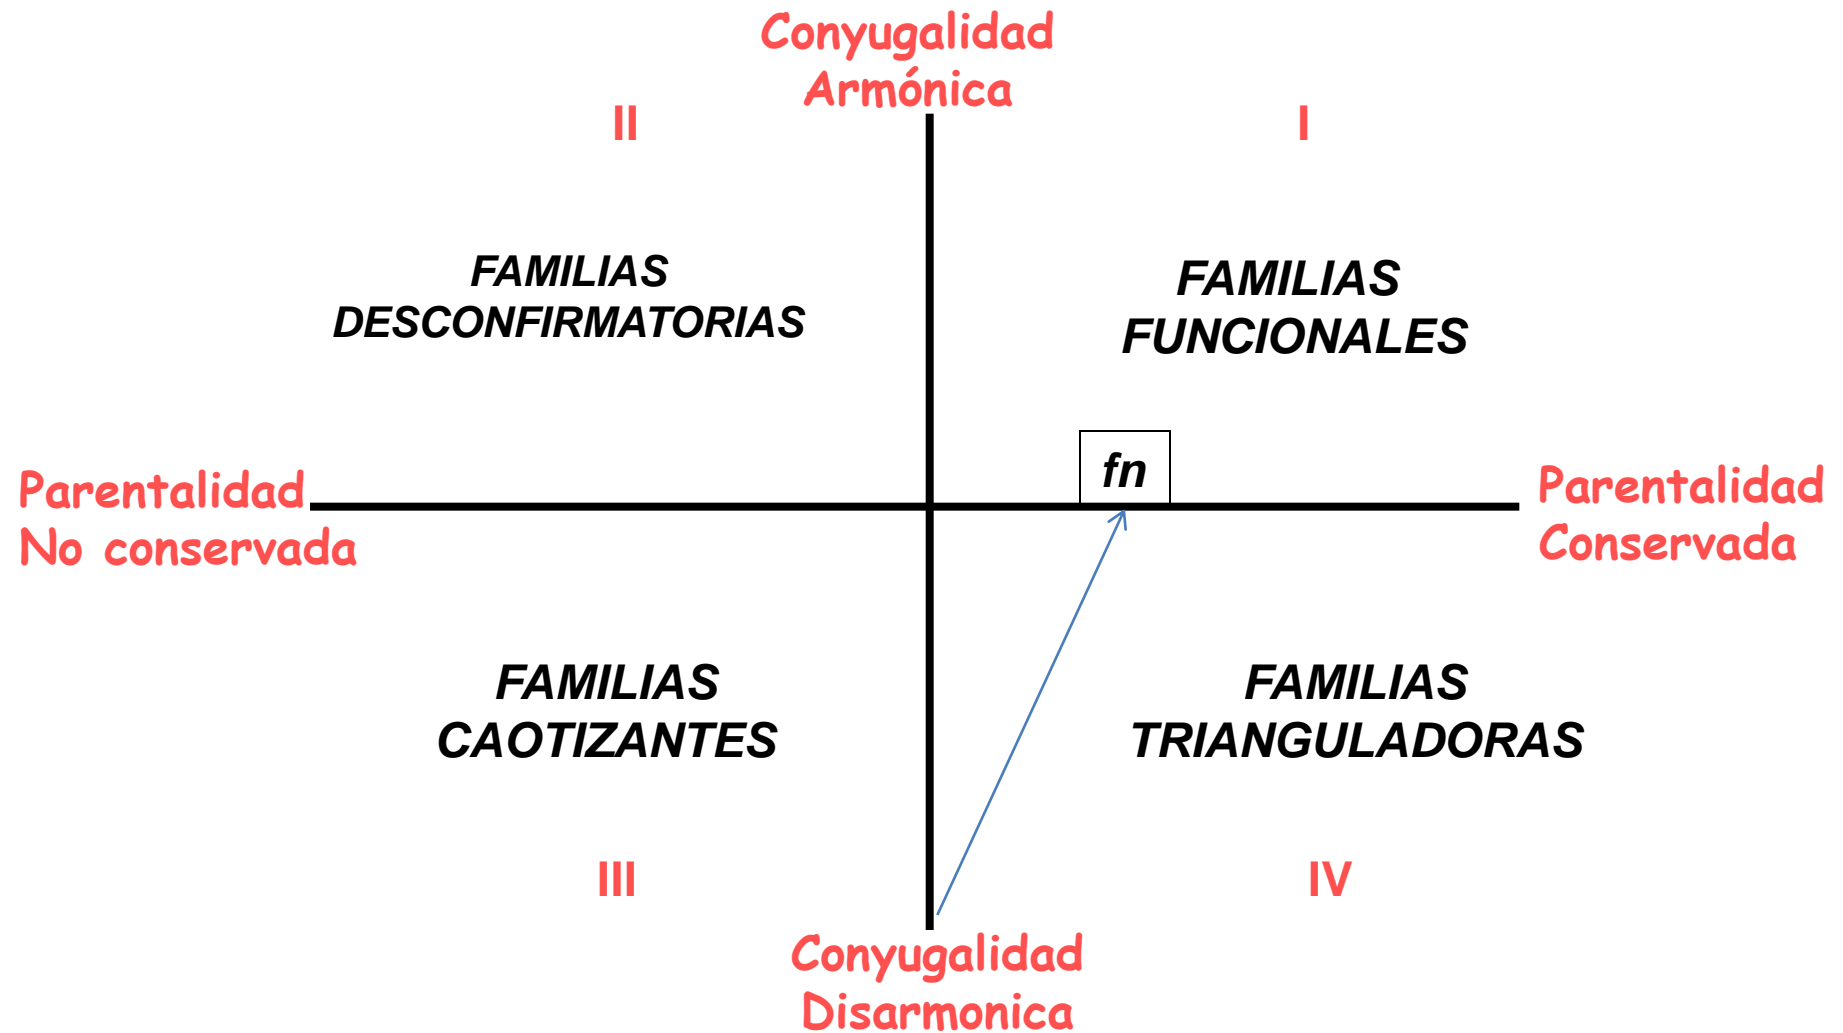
Conyugalidad Armónica

II

I

FAMILIAS DESCONFIRMATORIAS

FAMILIAS FUNCIONALES

fn

Parentalidad No conservada

Parentalidad Conservada

FAMILIAS CAOTIZANTES

FAMILIAS TRIANGULADORAS

III

IV

Conyugalidad Disarmonica